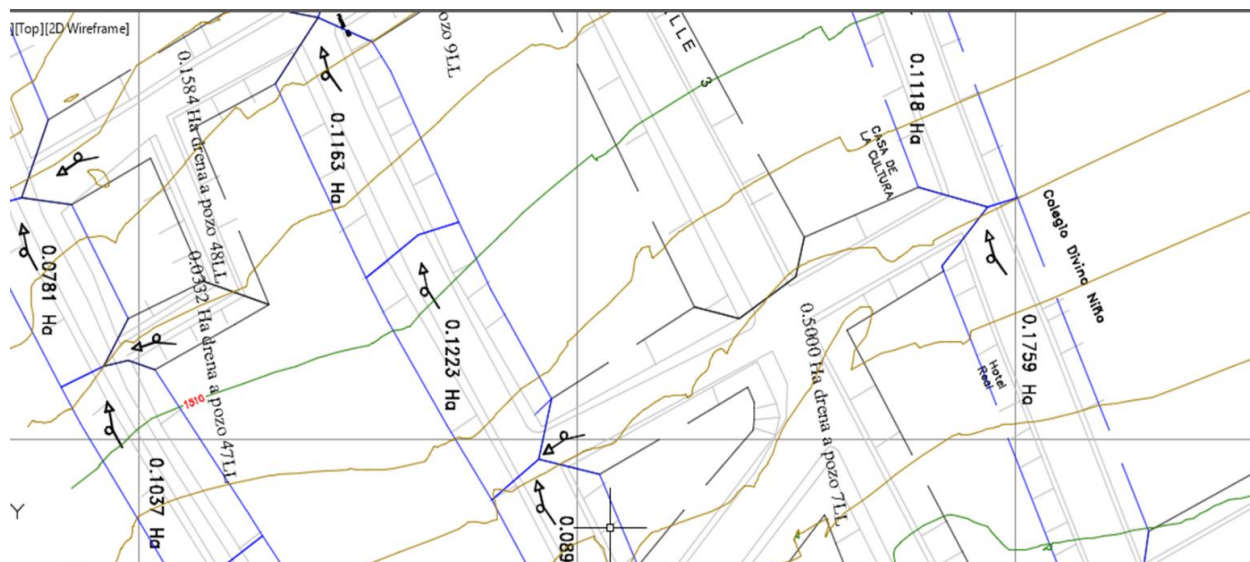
][Top][2D Wireframe]

0.1584 Ha drena a pozo 48LL

ozo 9LL

0.1163 Ha

LLE 3

0.1118 Ha

CASA DE LA CULTURA

Colegio Divino Niño

0.0781 Ha

0.0332 Ha drena a pozo 47LL

1510

0.1223 Ha

0.5000 Ha drena a pozo 7LL

Hotel Real

0.1759 Ha

0.1037 Ha

0.089

Y